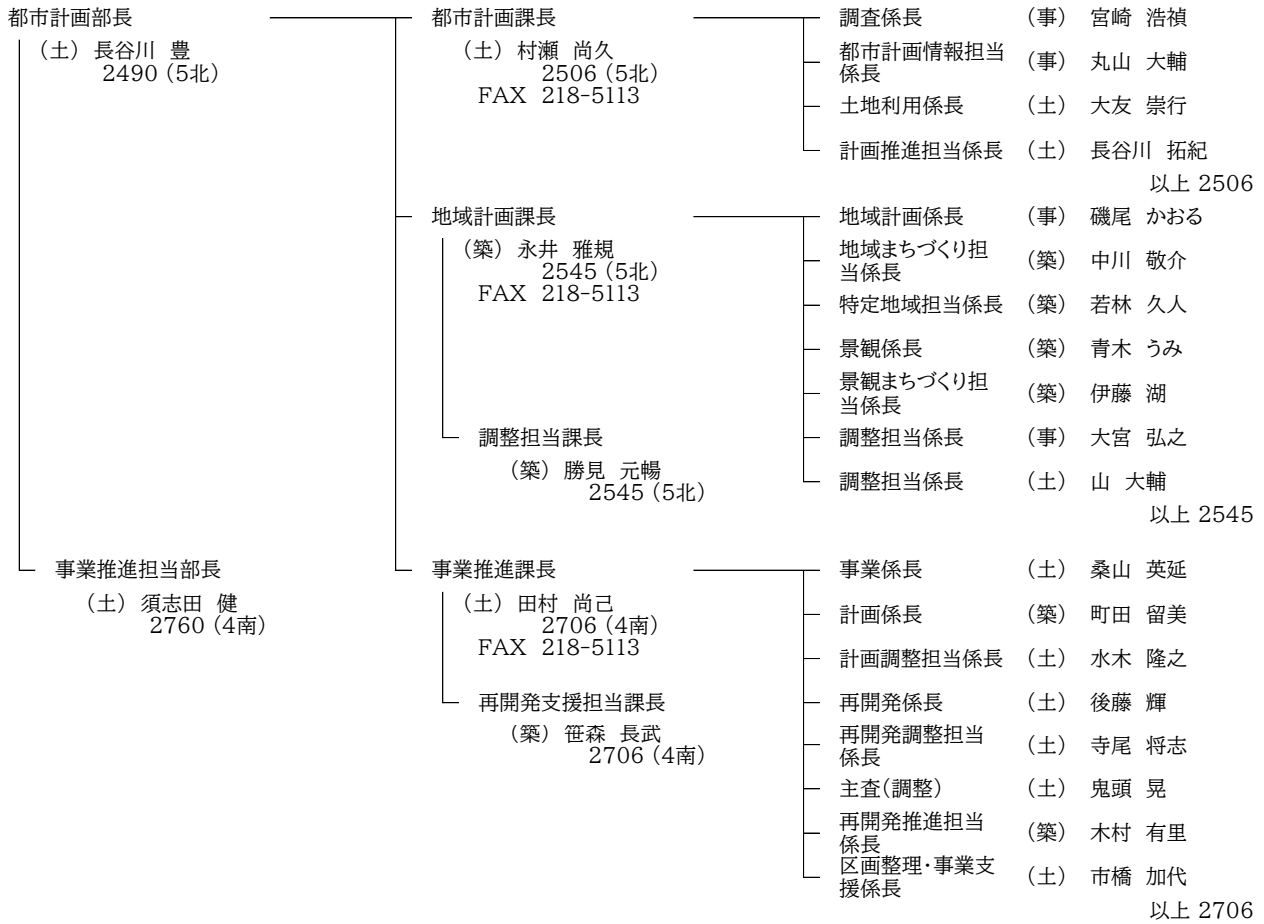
都市計画部長

（土）長谷川 豊
2490（5北）

都市計画課長

（土）村瀬 尚久
2506（5北）
FAX 218-5113

調査係長 （事） 宮崎 浩禎
都市計画情報担当係長 （事） 丸山 大輔
土地利用係長 （土） 大友 崇行
計画推進担当係長 （土） 長谷川 拓紀
以上 2506

地域計画課長

（築）永井 雅規
2545（5北）
FAX 218-5113

調整担当課長

（築）勝見 元暢
2545（5北）

地域計画係長 （事） 磯尾 かおる
地域まちづくり担当係長 （築） 中川 敬介
特定地域担当係長 （築） 若林 久人
景観係長 （築） 青木 うみ
景観まちづくり担当係長 （築） 伊藤 湖
調整担当係長 （事） 大宮 弘之
調整担当係長 （土） 山 大輔
以上 2545

事業推進担当部長

（土）須志田 健
2760（4南）

事業推進課長

（土）田村 尚己
2706（4南）
FAX 218-5113

再開発支援担当課長

（築）笹森 長武
2706（4南）

事業係長 （土） 桑山 英延
計画係長 （築） 町田 留美
計画調整担当係長 （土） 水木 隆之
再開発係長 （土） 後藤 輝
再開発調整担当係長 （土） 寺尾 将志
主査(調整) （土） 鬼頭 晃
再開発推進担当係長 （築） 木村 有里
区画整理・事業支援係長 （土） 市橋 加代
以上 2706